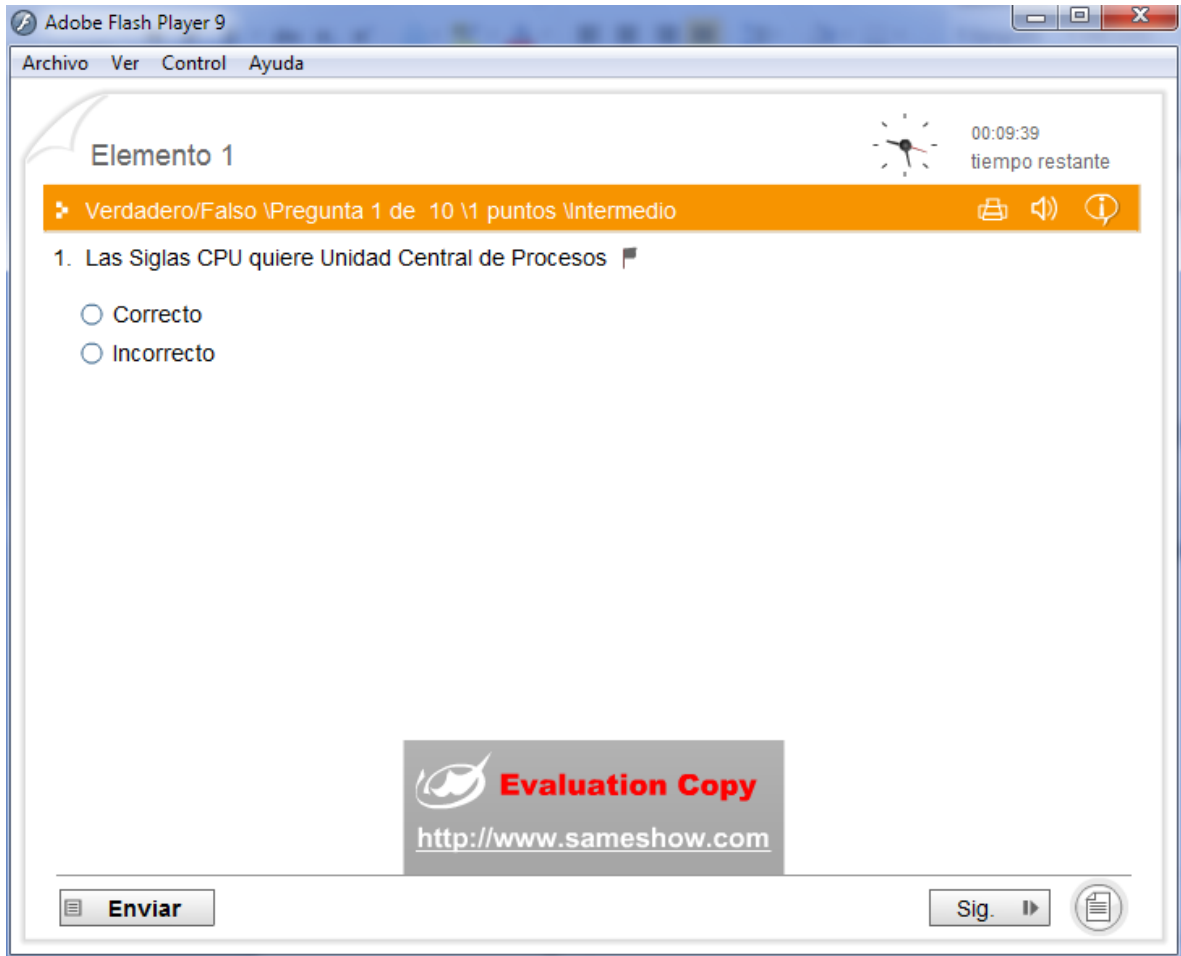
Adobe Flash Player 9

Archivo Ver Control Ayuda

Elemento 1

00:09:39
tiempo restante

Verdadero/Falso \Pregunta 1 de 10 \1 puntos \Intermedio

1. Las Siglas CPU quiere Unidad Central de Procesos

Correcto
Incorrecto

Evaluation Copy
http://www.sameshow.com

Enviar

Sig.